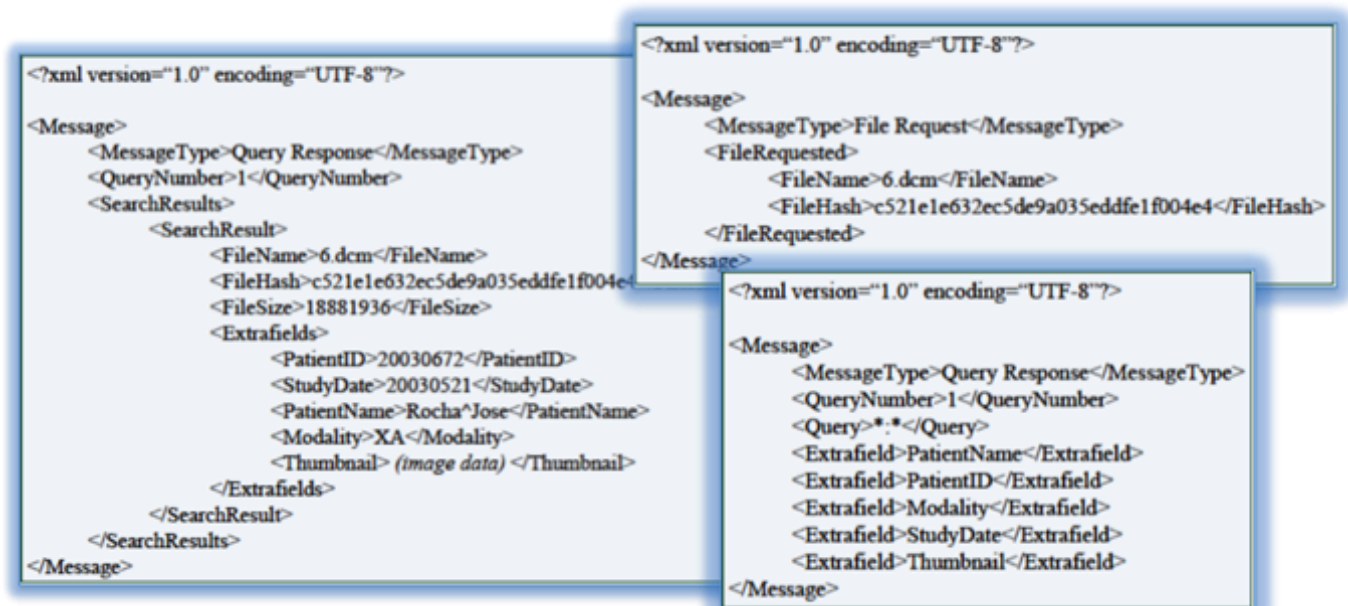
<?xml version="1.0" encoding="UTF-8"?>

<Message>
<MessageType>Query Response</MessageType>
<QueryNumber>1</QueryNumber>
<SearchResults>
<SearchResult>
<FileName>6.dcm</FileName>
<FileHash>c521e1e632ec5de9a035eddfe1f004e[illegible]
<FileSize>18881936</FileSize>
<Extrafields>
<PatientID>20030672</PatientID>
<StudyDate>20030521</StudyDate>
<PatientName>Rocha^Jose</PatientName>
<Modality>XA</Modality>
<Thumbnail> (image data) </Thumbnail>
</Extrafields>
</SearchResult>
</SearchResults>
</Message>

<?xml version="1.0" encoding="UTF-8"?>

<Message>
<MessageType>File Request</MessageType>
<FileRequested>
<FileName>6.dcm</FileName>
<FileHash>c521e1e632ec5de9a035eddfe1f004e4</FileHash>
</FileRequested>
</Message>

<?xml version="1.0" encoding="UTF-8"?>

<Message>
<MessageType>Query Response</MessageType>
<QueryNumber>1</QueryNumber>
<Query>*:*</Query>
<Extrafield>PatientName</Extrafield>
<Extrafield>PatientID</Extrafield>
<Extrafield>Modality</Extrafield>
<Extrafield>StudyDate</Extrafield>
<Extrafield>Thumbnail</Extrafield>
</Message>